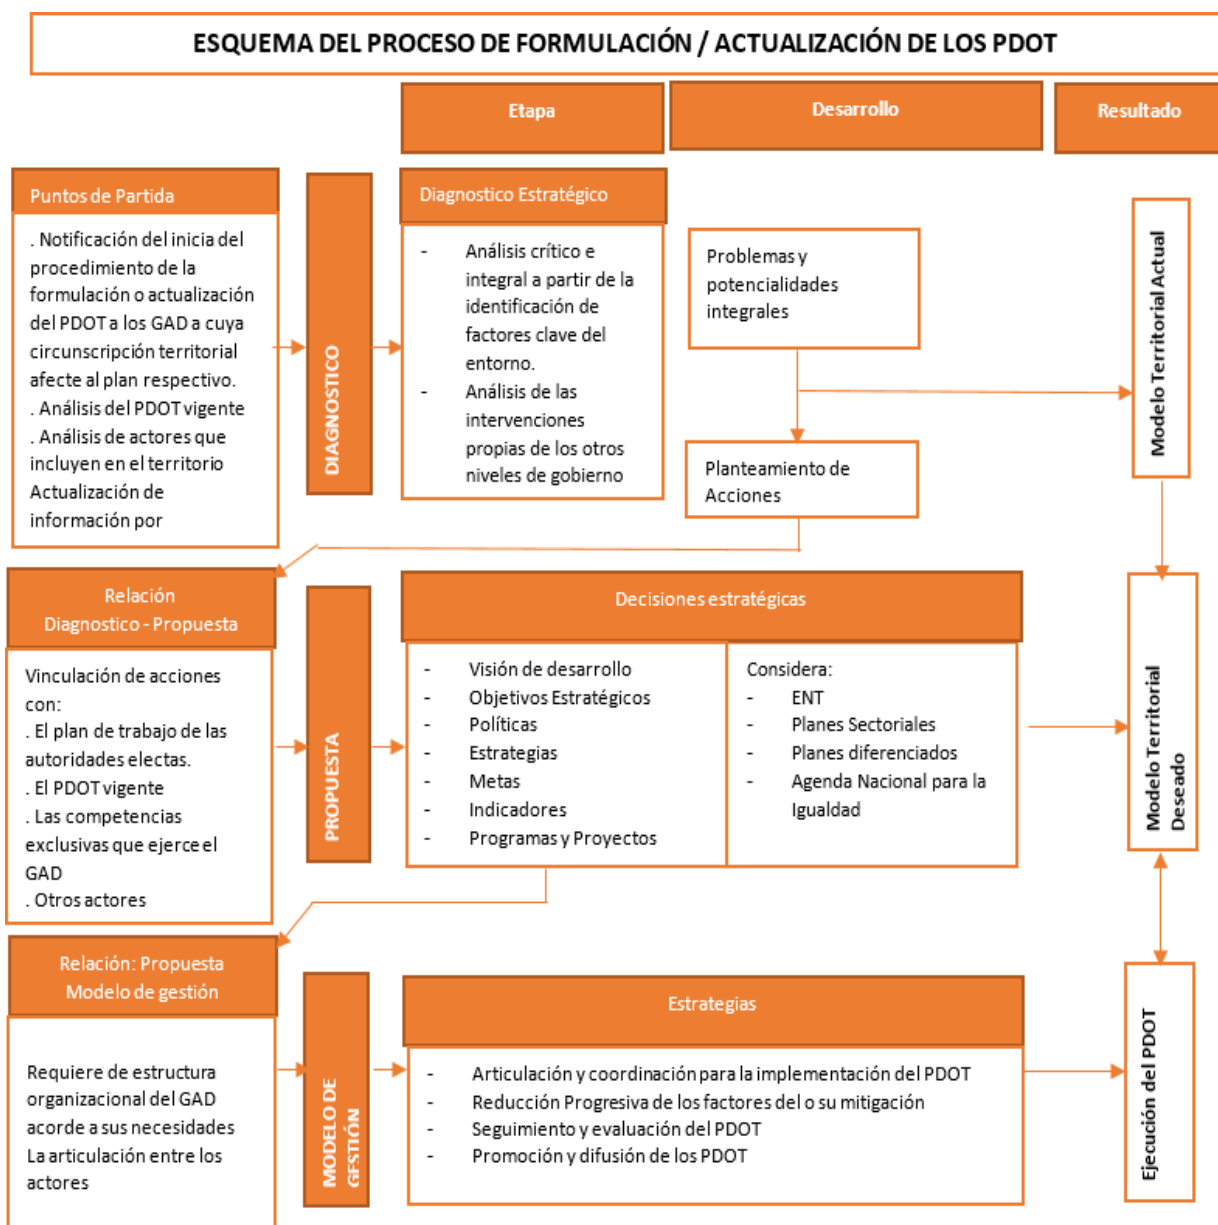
ESQUEMA DEL PROCESO DE FORMULACIÓN / ACTUALIZACIÓN DE LOS PDOT

Etapa

Desarrollo

Resultado

Puntos de Partida

. Notificación del inicia del procedimiento de la formulación o actualización del PDOT a los GAD a cuya circunscripción territorial afecte al plan respectivo.
. Análisis del PDOT vigente
. Análisis de actores que incluyen en el territorio
Actualización de información por

DIAGNOSTICO

Diagnostico Estratégico

- Análisis crítico e integral a partir de la identificación de factores clave del entorno.
- Análisis de las intervenciones propias de los otros niveles de gobierno

Problemas y potencialidades integrales

Planteamiento de Acciones

Modelo Territorial Actual

Relación Diagnostico - Propuesta

Vinculación de acciones con:
. El plan de trabajo de las autoridades electas.
. El PDOT vigente
. Las competencias exclusivas que ejerce el GAD
. Otros actores

PROPUESTA

Decisiones estratégicas

- Visión de desarrollo
- Objetivos Estratégicos
- Políticas
- Estrategias
- Metas
- Indicadores
- Programas y Proyectos

Considera:
- ENT
- Planes Sectoriales
- Planes diferenciados
- Agenda Nacional para la Igualdad

Modelo Territorial Deseado

Relación: Propuesta Modelo de gestión

Requiere de estructura organizacional del GAD acorde a sus necesidades
La articulación entre los actores

MODELO DE GESTIÓN

Estrategias

- Articulación y coordinación para la implementación del PDOT
- Reducción Progresiva de los factores del o su mitigación
- Seguimiento y evaluación del PDOT
- Promoción y difusión de los PDOT

Ejecución del PDOT